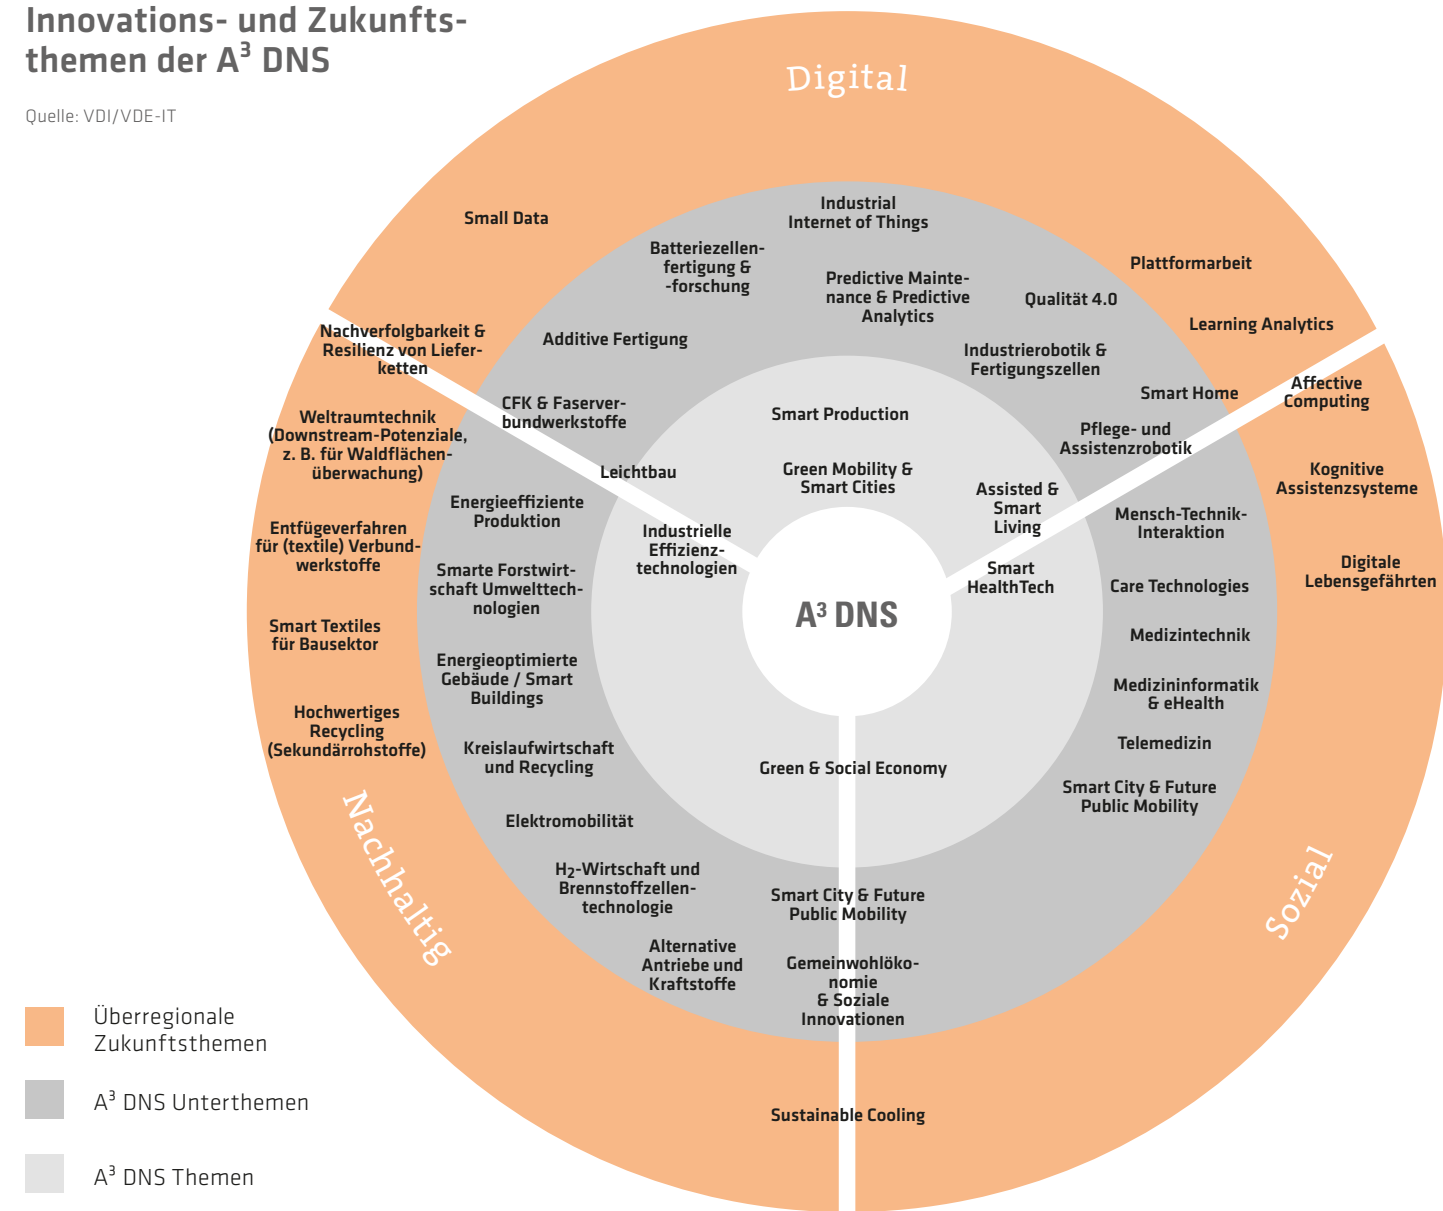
Innovations- und Zukunftsthemen der A$^3$ DNS

Quelle: VDI/VDE-IT

Digital

Small Data

Plattformarbeit

Learning Analytics

Industrial Internet of Things

Batteriezellenfertigung & -forschung

Predictive Maintenance & Predictive Analytics

Qualität 4.0

Additive Fertigung

Industrierobotik & Fertigungszellen

Smart Home

Nachverfolgbarkeit & Resilienz von Lieferketten

CFK & Faserverbundwerkstoffe

Smart Production

Pflege- und Assistenzrobotik

Affective Computing

Weltraumtechnik (Downstream-Potenziale, z. B. für Waldflächenüberwachung)

Leichtbau

Green Mobility & Smart Cities

Assisted & Smart Living

Kognitive Assistenzsysteme

Energieeffiziente Produktion

Industrielle Effizienztechnologien

Mensch-Technik-Interaktion

Entfügeverfahren für (textile) Verbundwerkstoffe

Smarte Forstwirtschaft Umwelttechnologien

Smart HealthTech

Digitale Lebensgefährten

A$^3$ DNS

Care Technologies

Smart Textiles für Bausektor

Medizintechnik

Energieoptimierte Gebäude / Smart Buildings

Medizininformatik & eHealth

Hochwertiges Recycling (Sekundärrohstoffe)

Kreislaufwirtschaft und Recycling

Green & Social Economy

Telemedizin

Smart City & Future Public Mobility

Elektromobilität

Nachhaltig

H$_2$-Wirtschaft und Brennstoffzellentechnologie

Smart City & Future Public Mobility

Sozial

Alternative Antriebe und Kraftstoffe

Gemeinwohlökonomie & Soziale Innovationen

Sustainable Cooling

Überregionale Zukunftsthemen

A$^3$ DNS Unterthemen

A$^3$ DNS Themen